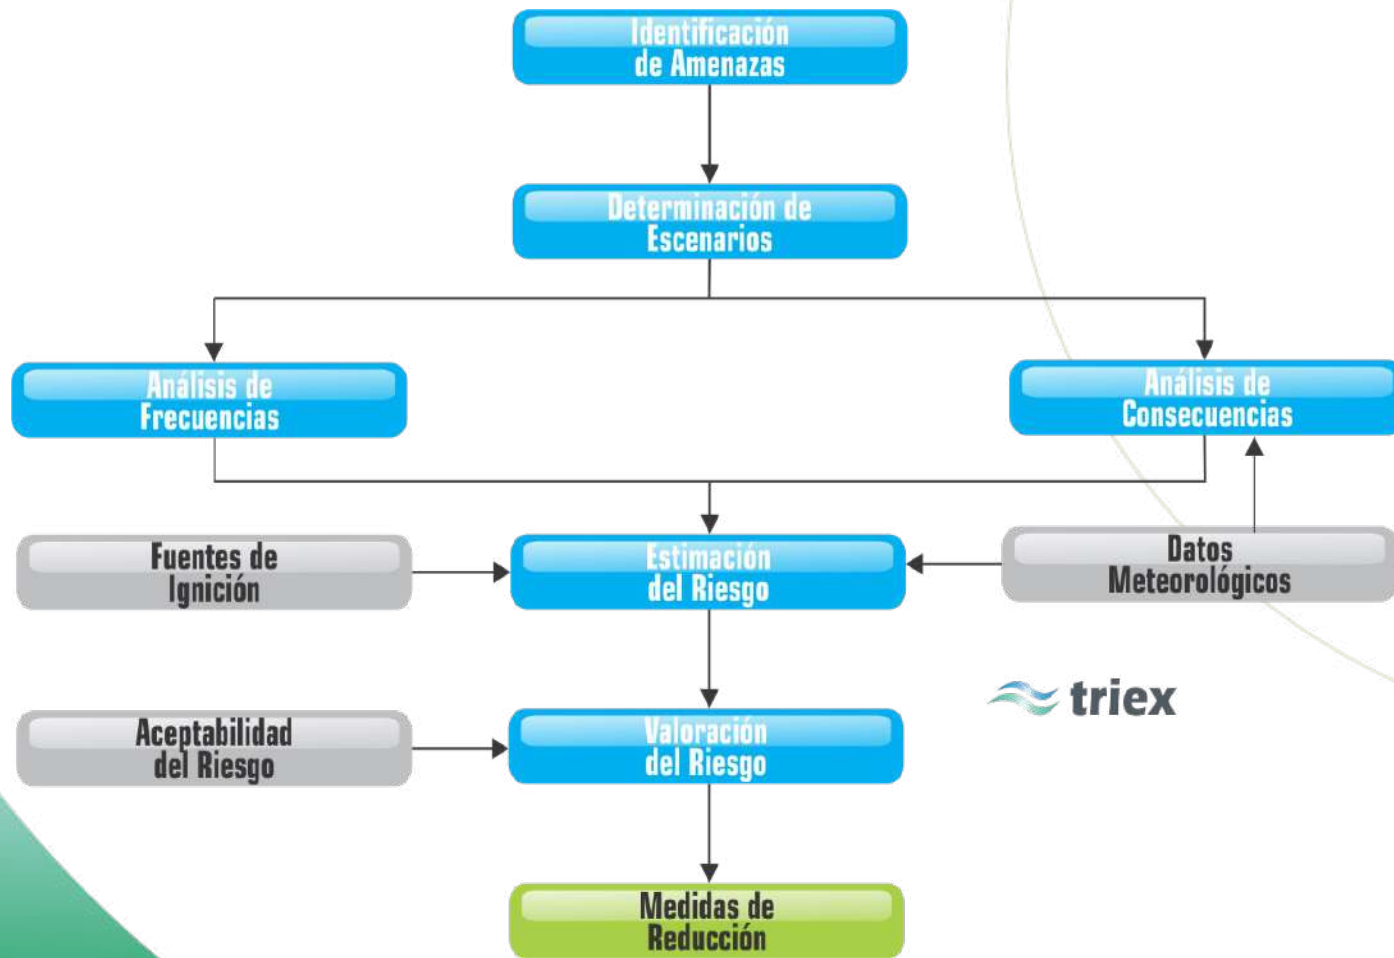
Identificación de Amenazas

Determinación de Escenarios

Análisis de Frecuencias

Análisis de Consecuencias

Fuentes de Ignición

Estimación del Riesgo

Datos Meteorológicos

triex

Aceptabilidad del Riesgo

Valoración del Riesgo

Medidas de Reducción